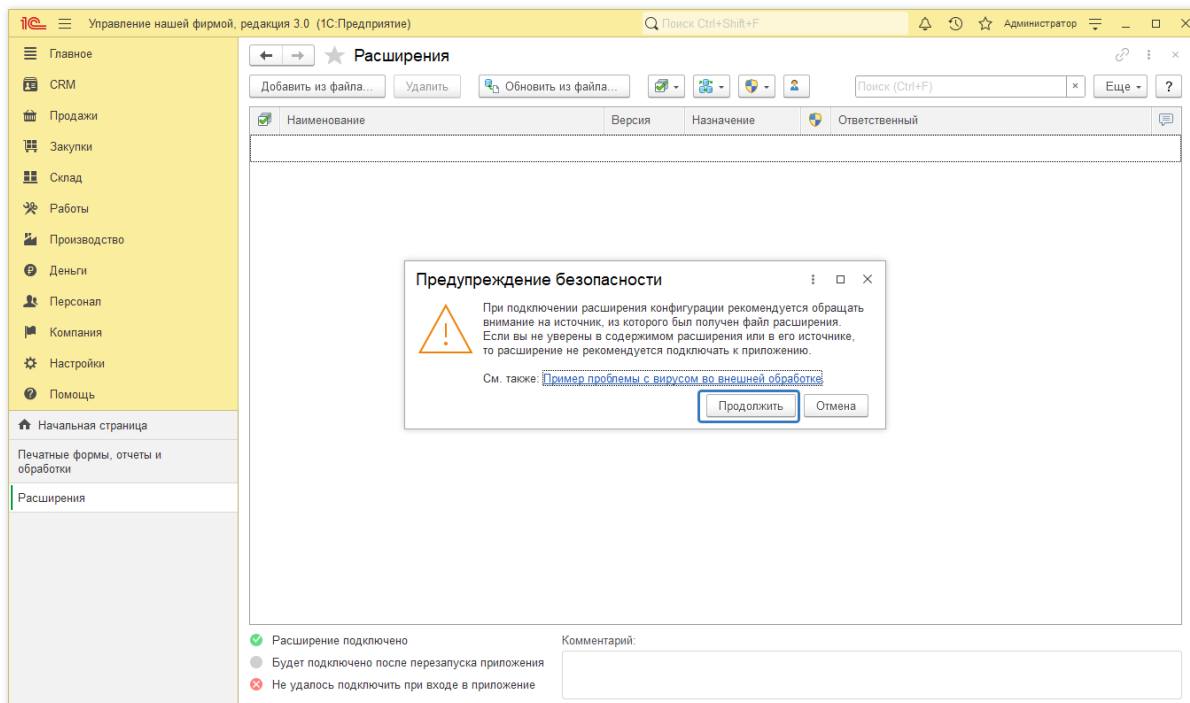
1С Управление нашей фирмой, редакция 3.0 (1С:Предприятие)

Поиск Ctrl+Shift+F

Администратор

Главное
CRM
Продажи
Закупки
Склад
Работы
Производство
Деньги
Персонал
Компания
Настройки
Помощь

Начальная страница
Печатные формы, отчеты и обработки
Расширения

Расширения

Добавить из файла... Удалить Обновить из файла...

Поиск (Ctrl+F) × Еще ?

| | Наименование | Версия | Назначение | | Ответственный |
|---|---|---|---|---|---|
| | | | | | |

Предупреждение безопасности

При подключении расширения конфигурации рекомендуется обращать внимание на источник, из которого был получен файл расширения. Если вы не уверены в содержимом расширения или в его источнике, то расширение не рекомендуется подключать к приложению.

См. также: Пример проблемы с вирусом во внешней обработке

Продолжить Отмена

Расширение подключено
Будет подключено после перезапуска приложения
Не удалось подключить при входе в приложение

Комментарий: